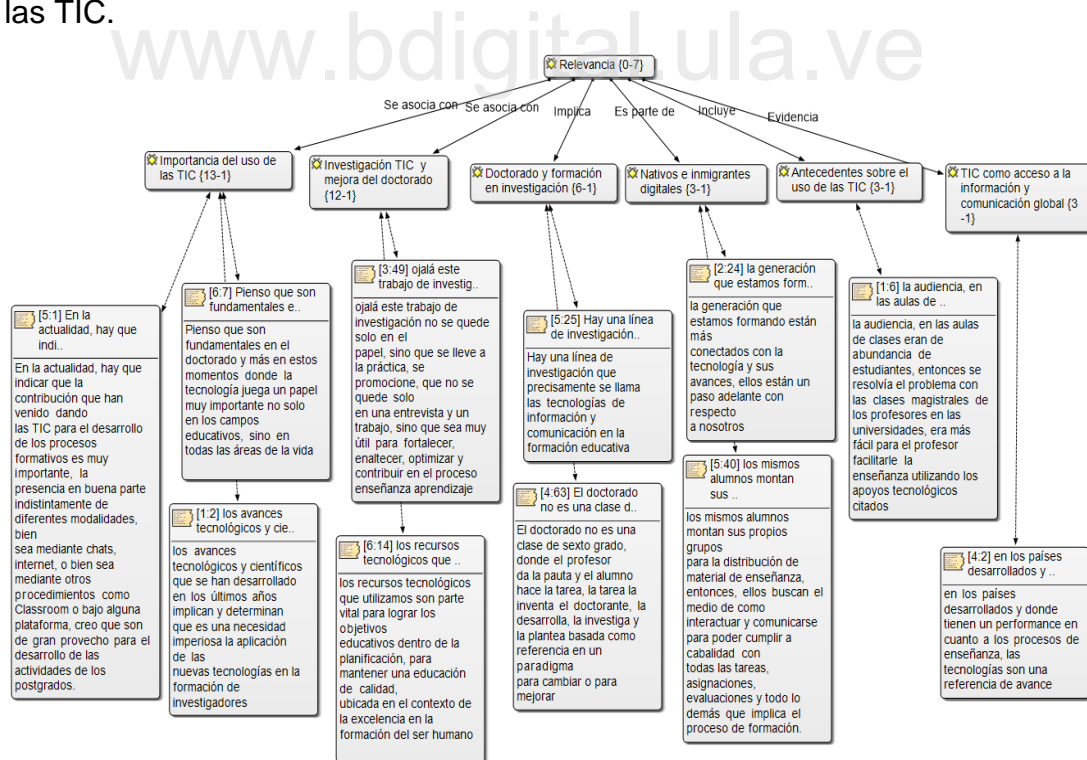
las TIC.

www.bdigital.ula.ve

Relevancia {0-7}

Se asocia con

Se asocia con

Implica

Es parte de

Incluye

Evidencia

Importancia del uso de las TIC {13-1}

Investigación TIC y mejora del doctorado {12-1}

Doctorado y formación en investigación {6-1}

Nativos e inmigrantes digitales {3-1}

Antecedentes sobre el uso de las TIC {3-1}

TIC como acceso a la información y comunicación global {3-1}

[5:1] En la actualidad, hay que indi..

En la actualidad, hay que indicar que la contribución que han venido dando las TIC para el desarrollo de los procesos formativos es muy importante, la presencia en buena parte indistintamente de diferentes modalidades, bien sea mediante chats, internet, o bien sea mediante otros procedimientos como Classroom o bajo alguna plataforma, creo que son de gran provecho para el desarrollo de las actividades de los postgrados.

[6:7] Pienso que son fundamentales e..

Pienso que son fundamentales en el doctorado y más en estos momentos donde la tecnología juega un papel muy importante no solo en los campos educativos, sino en todas las áreas de la vida

[1:2] los avances tecnológicos y cie..

los avances tecnológicos y científicos que se han desarrollado en los últimos años implican y determinan que es una necesidad imperiosa la aplicación de las nuevas tecnologías en la formación de investigadores

[3:49] ojalá este trabajo de investig..

ojalá este trabajo de investigación no se quede solo en el papel, sino que se lleve a la práctica, se promocione, que no se quede solo en una entrevista y un trabajo, sino que sea muy útil para fortalecer, enaltecer, optimizar y contribuir en el proceso enseñanza aprendizaje

[6:14] los recursos tecnológicos que ..

los recursos tecnológicos que utilizamos son parte vital para lograr los objetivos educativos dentro de la planificación, para mantener una educación de calidad, ubicada en el contexto de la excelencia en la formación del ser humano

[5:25] Hay una línea de investigación..

Hay una línea de investigación que precisamente se llama las tecnologías de información y comunicación en la formación educativa

[4:63] El doctorado no es una clase d..

El doctorado no es una clase de sexto grado, donde el profesor da la pauta y el alumno hace la tarea, la tarea la inventa el doctorante, la desarrolla, la investiga y la plantea basada como referencia en un paradigma para cambiar o para mejorar

[2:24] la generación que estamos form..

la generación que estamos formando están más conectados con la tecnología y sus avances, ellos están un paso adelante con respecto a nosotros

[5:40] los mismos alumnos montan sus ..

los mismos alumnos montan sus propios grupos para la distribución de material de enseñanza, entonces, ellos buscan el medio de como interactuar y comunicarse para poder cumplir a cabalidad con todas las tareas, asignaciones, evaluaciones y todo lo demás que implica el proceso de formación.

[1:6] la audiencia, en las aulas de ..

la audiencia, en las aulas de clases eran de abundancia de estudiantes, entonces se resolvía el problema con las clases magistrales de los profesores en las universidades, era más fácil para el profesor facilitarle la enseñanza utilizando los apoyos tecnológicos citados

[4:2] en los países desarrollados y ..

en los países desarrollados y donde tienen un performance en cuanto a los procesos de enseñanza, las tecnologías son una referencia de avance